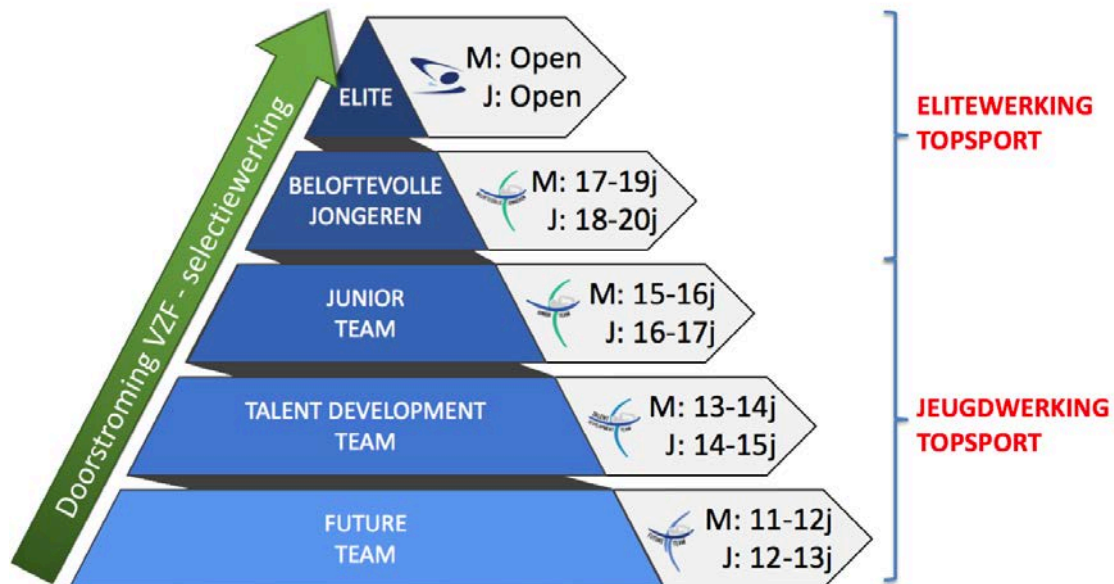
Doorstroming VZF - selectiewerking

ELITE
M: Open
J: Open

BELOFTEVOLLE JONGEREN
M: 17-19j
J: 18-20j

JUNIOR TEAM
M: 15-16j
J: 16-17j

TALENT DEVELOPMENT TEAM
M: 13-14j
J: 14-15j

FUTURE TEAM
M: 11-12j
J: 12-13j

ELITEWERKING TOPSPORT

JEUGDWERKING TOPSPORT